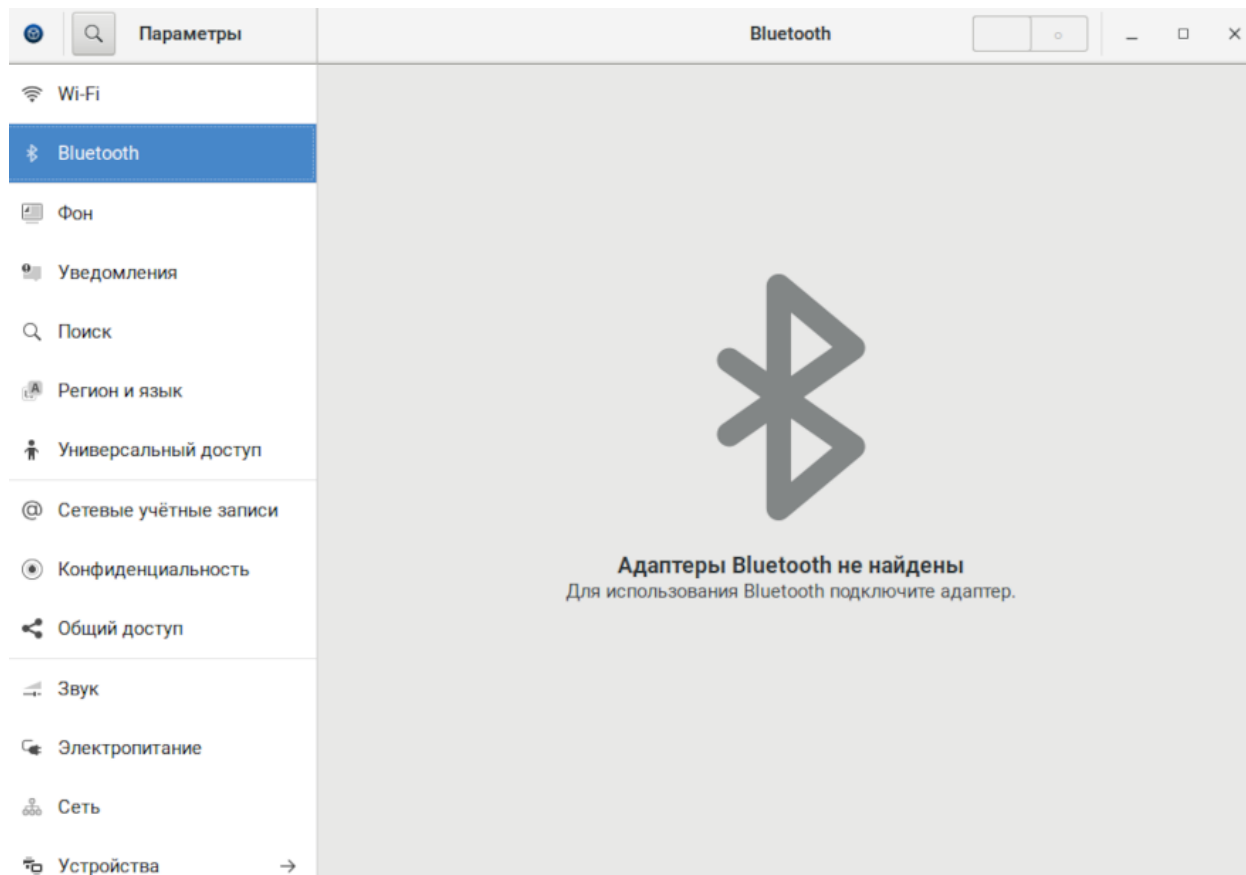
Параметры

Bluetooth

Wi-Fi

Bluetooth

Фон

Уведомления

Поиск

Регион и язык

Универсальный доступ

Сетевые учётные записи

Конфиденциальность

Общий доступ

Звук

Электропитание

Сеть

Устройства

Адаптеры Bluetooth не найдены

Для использования Bluetooth подключите адаптер.